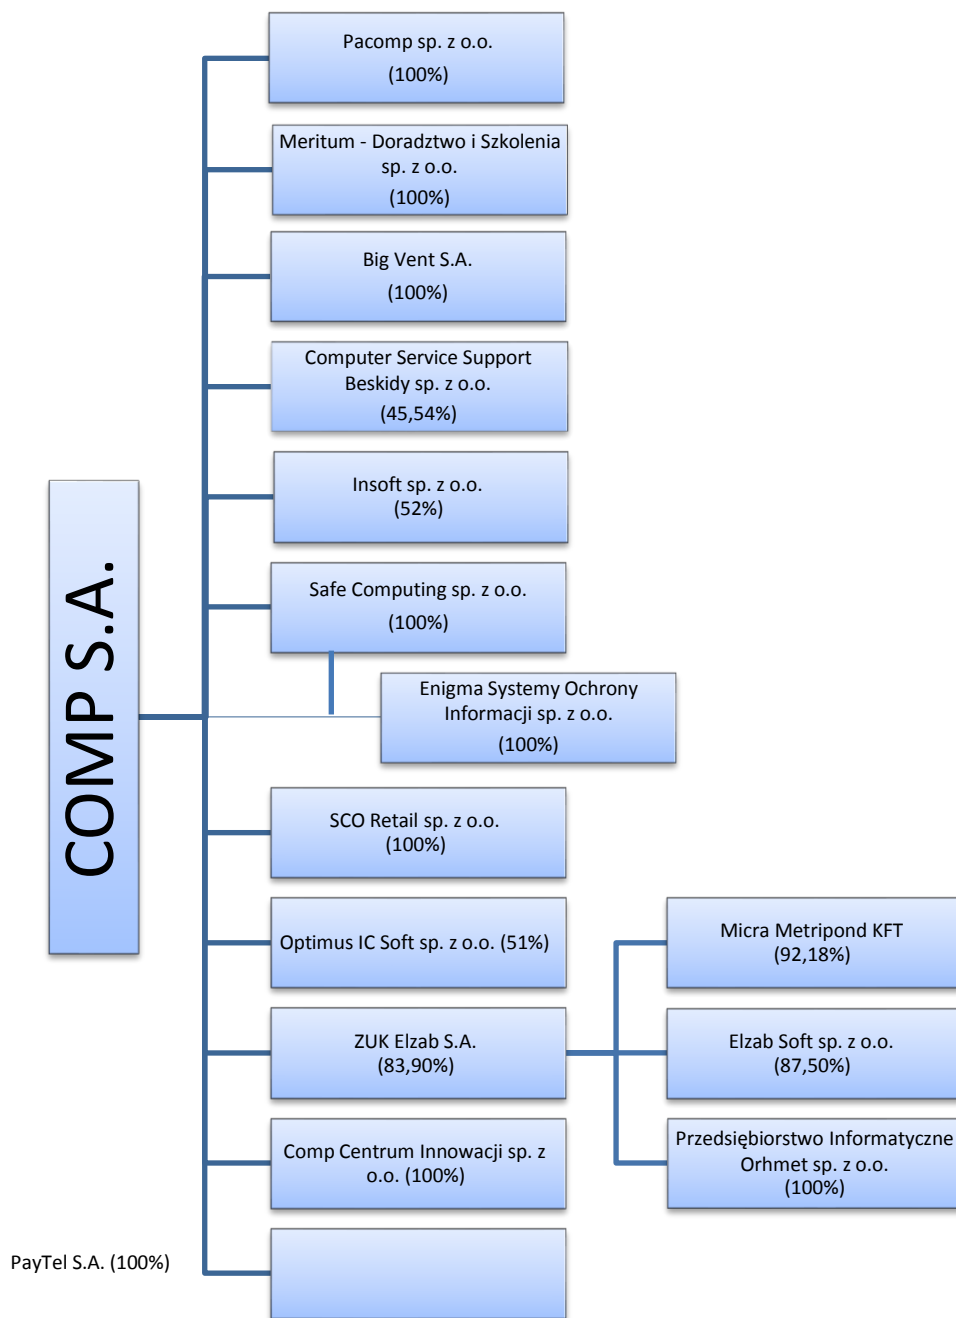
COMP S.A.

Pacomp sp. z o.o.
(100%)

Meritum - Doradztwo i Szkolenia sp. z o.o.
(100%)

Big Vent S.A.
(100%)

Computer Service Support Beskidy sp. z o.o.
(45,54%)

Insoft sp. z o.o.
(52%)

Safe Computing sp. z o.o.
(100%)

Enigma Systemy Ochrony Informacji sp. z o.o.
(100%)

SCO Retail sp. z o.o.
(100%)

Optimus IC Soft sp. z o.o. (51%)

ZUK Elzab S.A.
(83,90%)

Comp Centrum Innowacji sp. z o.o. (100%)

PayTel S.A. (100%)

Micra Metripond KFT
(92,18%)

Elzab Soft sp. z o.o.
(87,50%)

Przedsiębiorstwo Informatyczne Orhmet sp. z o.o.
(100%)